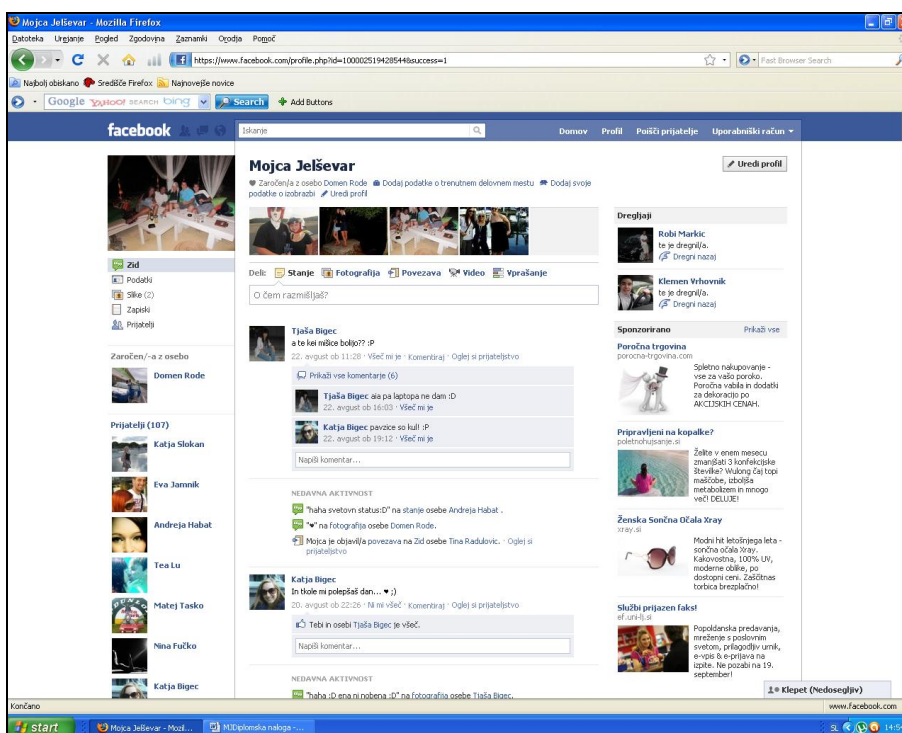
Mojca Jelševar - Mozilla Firefox

Datoteka Urejanje Pogled Zgodovina Zaznamki Orodja Pomoč

https://www.facebook.com/profile.php?id=100002519428544&success=1

Fast Browser Search

Najbolj obiskano Središče Firefox Najnovejše novice

Google YAHOO! SEARCH bing Search Add Buttons

facebook

Iskanje

Domov Profil Poišči prijatelje Uporabniški račun

Mojca Jelševar

Uredi profil

Zaročen/a z osebo Domen Rode Dodaj podatke o trenutnem delovnem mestu Dodaj svoje podatke o izobrazbi Uredi profil

Zid
Podatki
Slike (2)
Zapiski
Prijatelji

Zaročen/-a z osebo

Domen Rode

Prijatelji (107)

Katja Slokan
Eva Jamnik
Andreja Habat
Tea Lu
Matej Tasko
Nina Fučko
Katja Bigec

Deli: Stanje Fotografija Povezava Video Vprašanje

O čem razmišljaš?

Tjaša Bigec
a te kei mišice boljo?? :P
22. avgust ob 11:28 · Všeč mi je · Komentiraj · Oglej si prijateljstvo

Prikaži vse komentarje (6)

Tjaša Bigec aja pa laptopa ne dam :D
22. avgust ob 16:03 · Všeč mi je

Katja Bigec pavzice so kul! :P
22. avgust ob 19:12 · Všeč mi je

Napiši komentar...

NEDAVNA AKTIVNOST

"haha svetovn status:D" na stanje osebe Andreja Habat .

"♥" na Fotografija osebe Domen Rode.

Mojca je objavil/a povezava na Zid osebe Tina Radulovic. · Oglej si prijateljstvo

Katja Bigec
In tkole mi polepšaš dan... ♥ ;)
20. avgust ob 22:26 · Ni mi všeč · Komentiraj · Oglej si prijateljstvo

Tebi in osebi Tjaša Bigec je všeč.

Napiši komentar...

NEDAVNA AKTIVNOST

"haha :D ena ni nobena :D" na fotografija osebe Tjaša Bigec.

Dregljaji

Robi Markic
te je dregnil/a.
Dregni nazaj

Klemen Vrhovnik
te je dregnil/a.
Dregni nazaj

Sponzorirano
Prikaži vse

Poročna trgovina
porocna-trgovina.com
Spletno nakupovanje - vse za vašo poroko. Poročna vabila in dodatki za dekoracijo po AKCIJSKIH CENAH.

Pripravljeni na kopalke?
poletnohujsanje.si
Želite v enem mesecu zmanjšati 3 konfekcijske številke? Wulong čaj topi maščobe, izboljša metabolizem in mnogo več! DELUJE!

Ženska Sončna Očala Xray
xray.si
Modni hit letošnjega leta - sončna očala Xray. Kakovostna, 100% UV, moderne oblike, po dostopni ceni. Zaščitnas torbica brezplačno!

Službi prijazen faks!
ef.uni-lj.si
Popoldanska predavanja, mreženje s poslovnim svetom, prilagodljiv urnik, e-vpis & e-prijava na izpite. Ne pozabi na 19. september!

Klepet (Nedosegljiv)

Končano

www.facebook.com

start Mojca Jelševar - Mozil... MJDiplomska naloga -...

SL 14:5